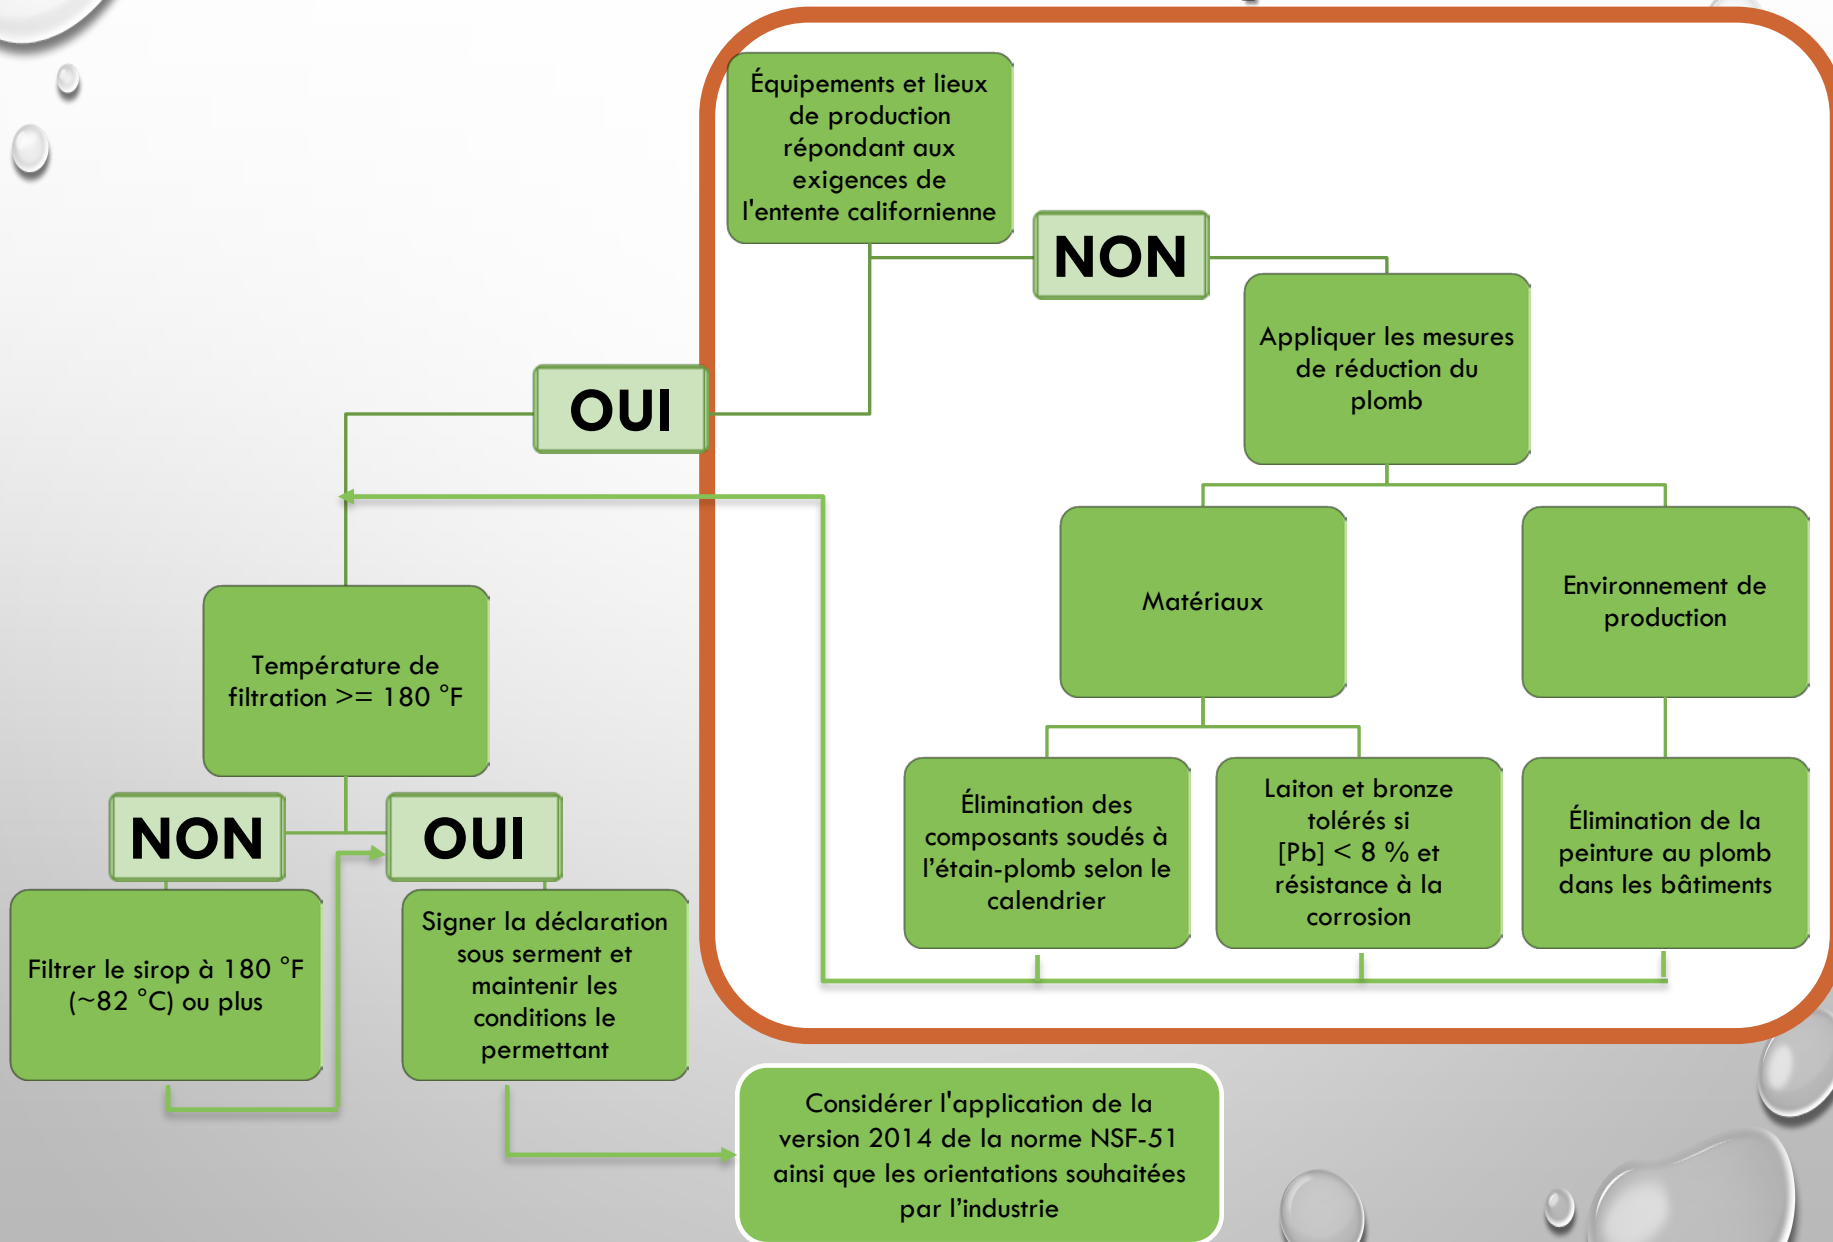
Équipements et lieux de production répondant aux exigences de l'entente californienne

NON

Appliquer les mesures de réduction du plomb

OUI

Matériaux

Environnement de production

Température de filtration >= 180 °F

Élimination des composants soudés à l'étain-plomb selon le calendrier

Laiton et bronze tolérés si [Pb] < 8 % et résistance à la corrosion

Élimination de la peinture au plomb dans les bâtiments

NON

OUI

Filtrer le sirop à 180 °F (~82 °C) ou plus

Signer la déclaration sous serment et maintenir les conditions le permettant

Considérer l'application de la version 2014 de la norme NSF-51 ainsi que les orientations souhaitées par l'industrie